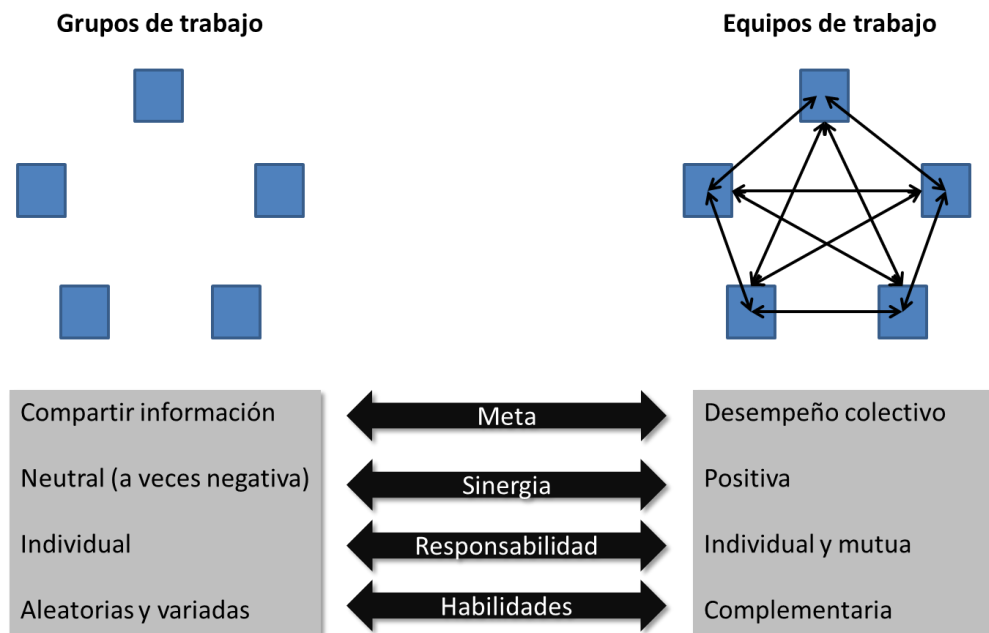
Grupos de trabajo

Equipos de trabajo

| Grupos de trabajo | | Equipos de trabajo |
|---|---|---|
| Compartir información | Meta | Desempeño colectivo |
| Neutral (a veces negativa) | Sinergia | Positiva |
| Individual | Responsabilidad | Individual y mutua |
| Aleatorias y variadas | Habilidades | Complementaria |